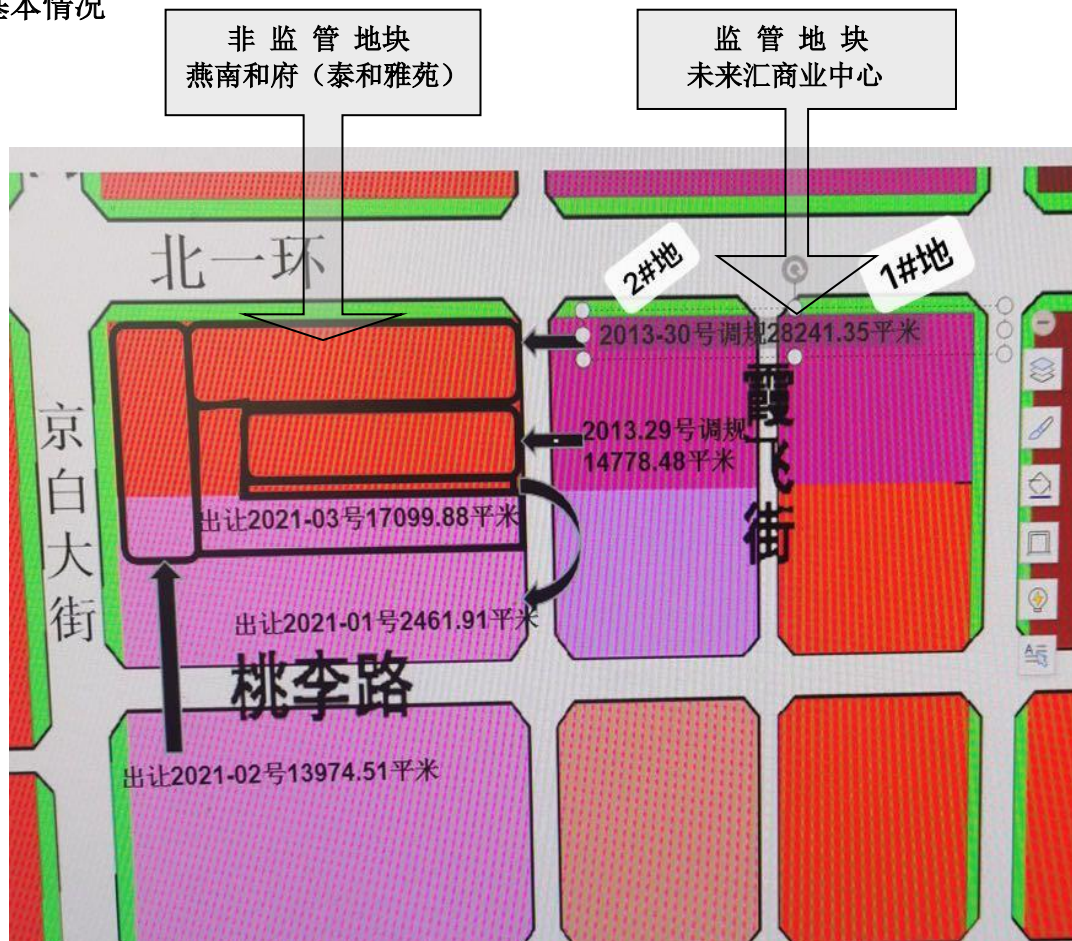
基本情况

非 监 管 地块
燕南和府（泰和雅苑）

监 管 地 块
未来汇商业中心

北一环

2#地

1#地

2013-30号调规28241.35平米

京白大街

霞飞街

2013.29号调规14778.48平米

出让2021-03号17099.88平米

出让2021-01号2461.91平米

桃李路

出让2021-02号13974.51平米